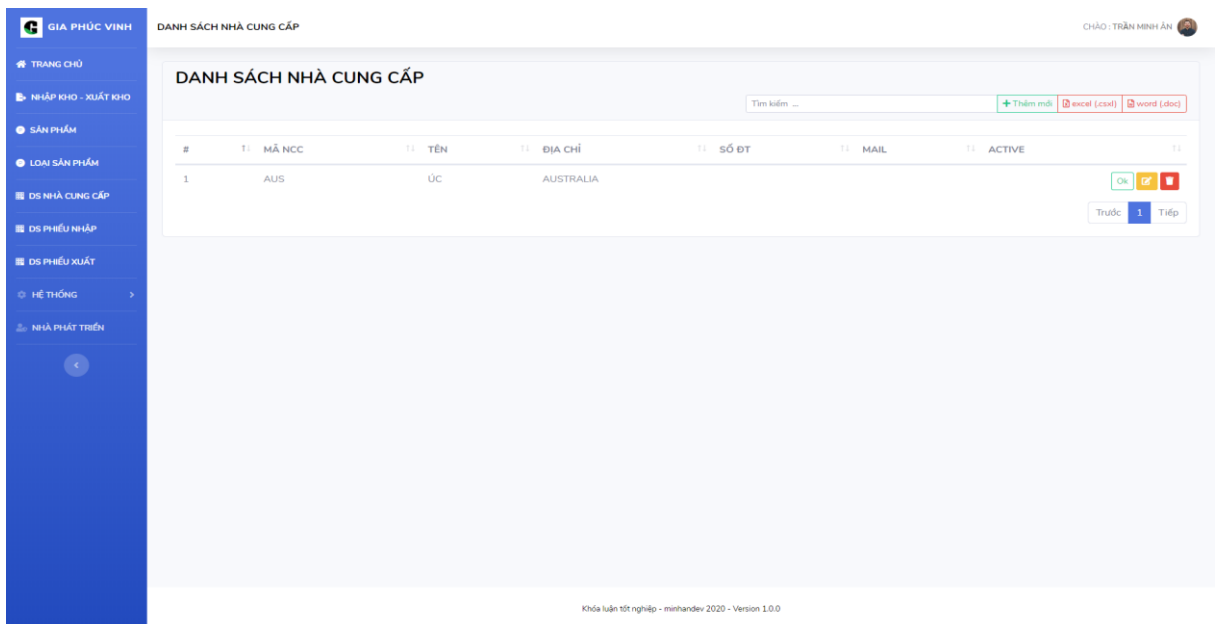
GIA PHÚC VINH

TRANG CHỦ
NHẬP KHO - XUẤT KHO
SẢN PHẨM
LOẠI SẢN PHẨM
DS NHÀ CUNG CẤP
DS PHIẾU NHẬP
DS PHIẾU XUẤT
HỆ THỐNG
NHÀ PHÁT TRIỂN

DANH SÁCH NHÀ CUNG CẤP

CHÀO : TRẦN MINH ÂN

DANH SÁCH NHÀ CUNG CẤP

Tìm kiếm ...

+ Thêm mới | excel (.csv) | word (.doc)

| # | MÃ NCC | TÊN | ĐỊA CHỈ | SỐ ĐT | MAIL | ACTIVE | |
|---|---|---|---|---|---|---|---|
| 1 | AUS | ÚC | AUSTRALIA | | | | Ok |

Trước 1 Tiếp

Khóa luận tốt nghiệp - minhandev 2020 - Version 1.0.0